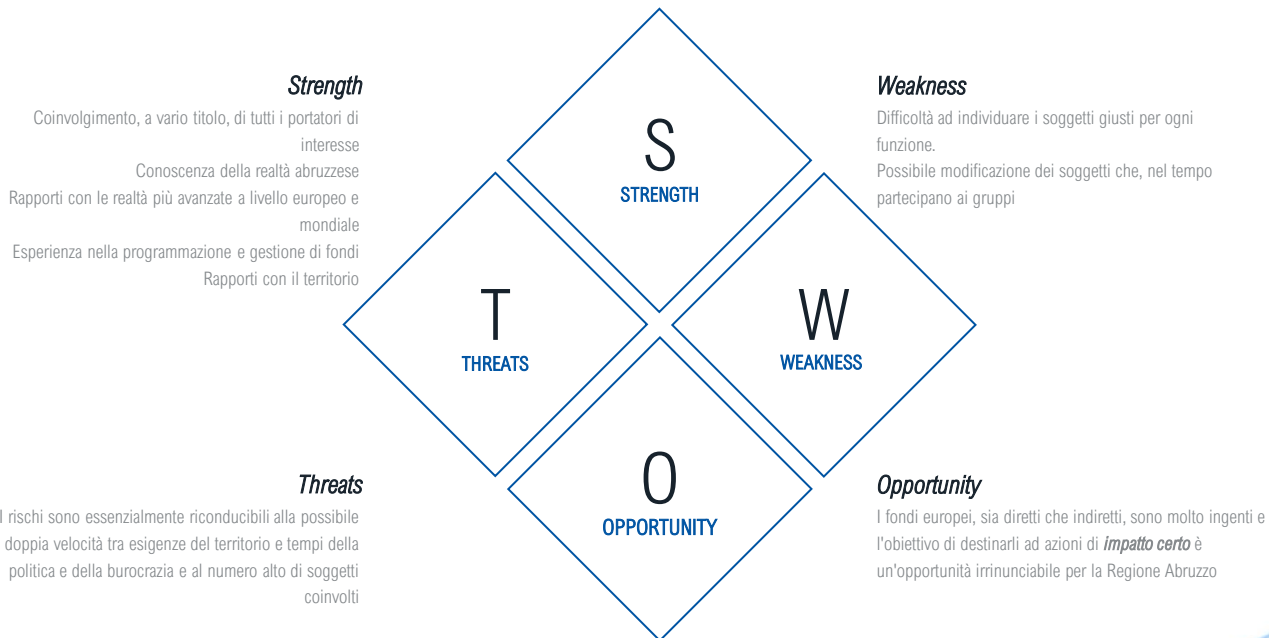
Strength

Coinvolgimento, a vario titolo, di tutti i portatori di interesse
Conoscenza della realtà abruzzese
Rapporti con le realtà più avanzate a livello europeo e mondiale
Esperienza nella programmazione e gestione di fondi
Rapporti con il territorio

S
STRENGTH

Weakness

Difficoltà ad individuare i soggetti giusti per ogni funzione.
Possibile modificazione dei soggetti che, nel tempo partecipano ai gruppi

T
THREATS

W
WEAKNESS

O
OPPORTUNITY

Threats

I rischi sono essenzialmente riconducibili alla possibile doppia velocità tra esigenze del territorio e tempi della politica e della burocrazia e al numero alto di soggetti coinvolti

Opportunity

I fondi europei, sia diretti che indiretti, sono molto ingenti e l'obiettivo di destinarli ad azioni di impatto certo è un'opportunità irrinunciabile per la Regione Abruzzo